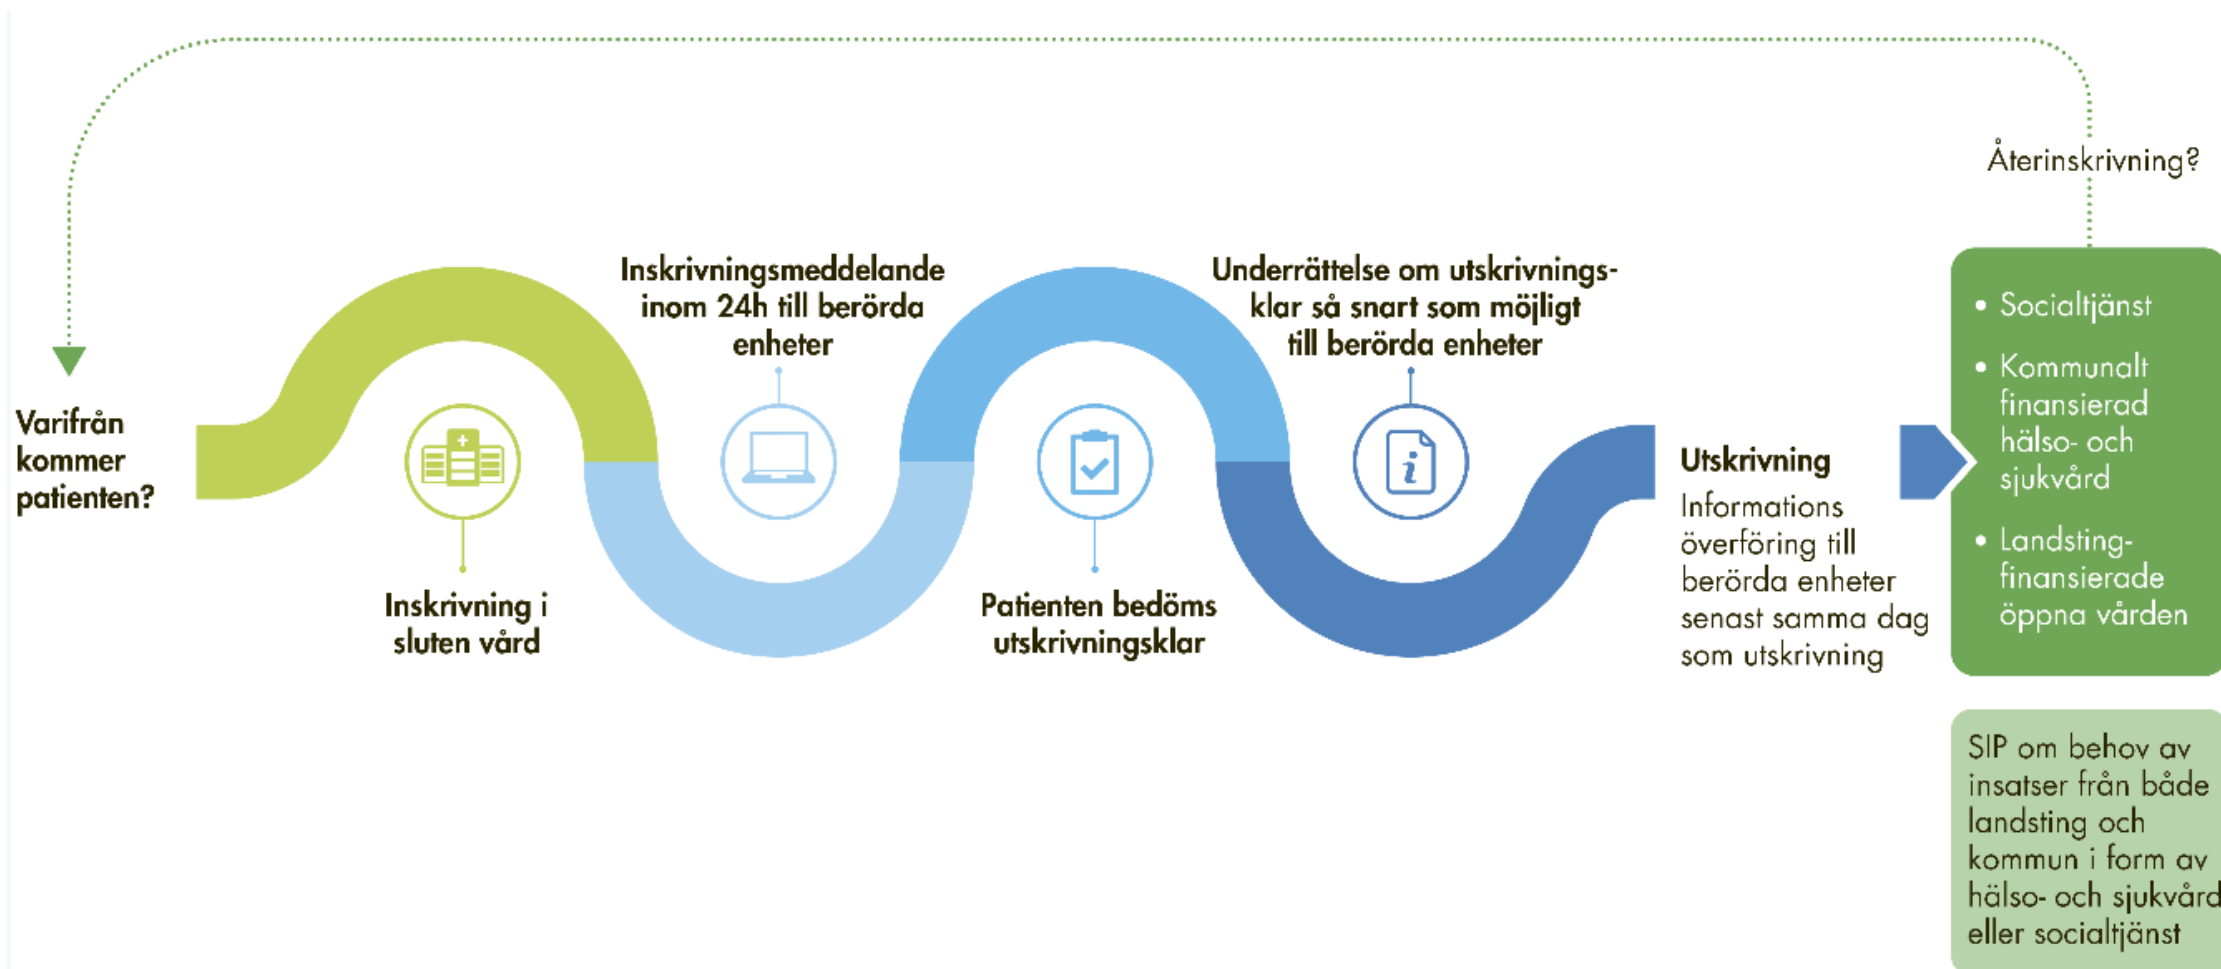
Återinskrivning?

Varifrån kommer patienten?

Inskrivningsmeddelande inom 24h till berörda enheter

Underrättelse om utskrivningsklar så snart som möjligt till berörda enheter

Inskrivning i sluten vård

Patienten bedöms utskrivningsklar

Utskrivning

Informations överföring till berörda enheter senast samma dag som utskrivning

• Socialtjänst
• Kommunalt finansierad hälso- och sjukvård
• Landsting-finansierade öppna vården

SIP om behov av insatser från både landsting och kommun i form av hälso- och sjukvård eller socialtjänst